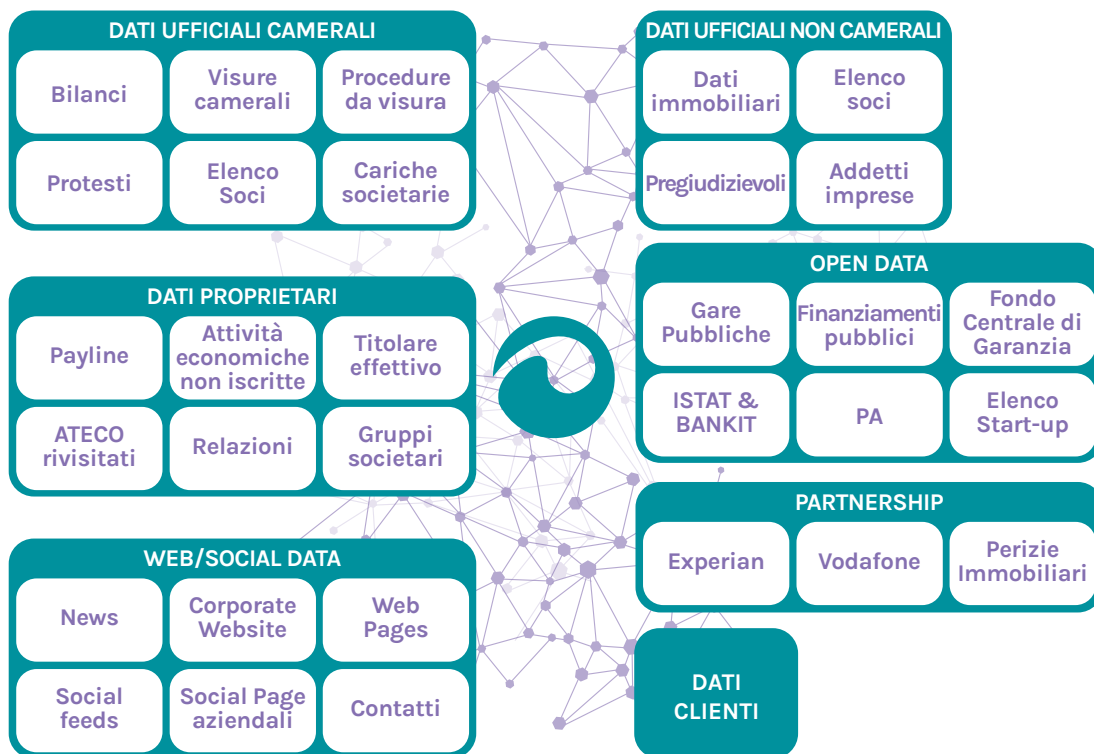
DATI UFFICIALI CAMERALI

Bilanci

Visure camerali

Procedure da visura

Protesti

Elenco Soci

Cariche societarie

DATI UFFICIALI NON CAMERALI

Dati immobiliari

Elenco soci

Pregiudizievoli

Addetti imprese

DATI PROPRIETARI

Payline

Attività economiche non iscritte

Titolare effettivo

ATECO rivisitati

Relazioni

Gruppi societari

OPEN DATA

Gare Pubbliche

Finanziamenti pubblici

Fondo Centrale di Garanzia

ISTAT & BANKIT

PA

Elenco Start-up

PARTNERSHIP

Experian

Vodafone

Perizie Immobiliari

WEB/SOCIAL DATA

News

Corporate Website

Web Pages

Social feeds

Social Page aziendali

Contatti

DATI CLIENTI